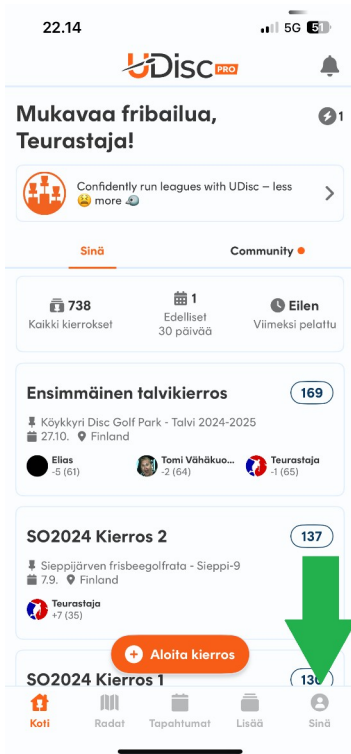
22.14

5G 51

UDisc PRO

Mukavaa fribailua, Teurastaja!

1

Confidently run leagues with UDisc – less 😩 more 😎

Sinä

Community

738
Kaikki kierrokset

1
Edelliset 30 päivää

Eilen
Viimeksi pelattu

Ensimmäinen talvikierros

169

Köykkyri Disc Golf Park - Talvi 2024-2025
27.10. Finland

Elias
-5 (61)

Tomi Vähäkuo...
-2 (64)

Teurastaja
-1 (65)

SO2024 Kierros 2

137

Sieppijärven frisbeegolfrata - Sieppi-9
7.9. Finland

Teurastaja
+7 (35)

Aloita kierros

SO2024 Kierros 1

136

Koti

Radat

Tapahtumat

Lisää

Sinä